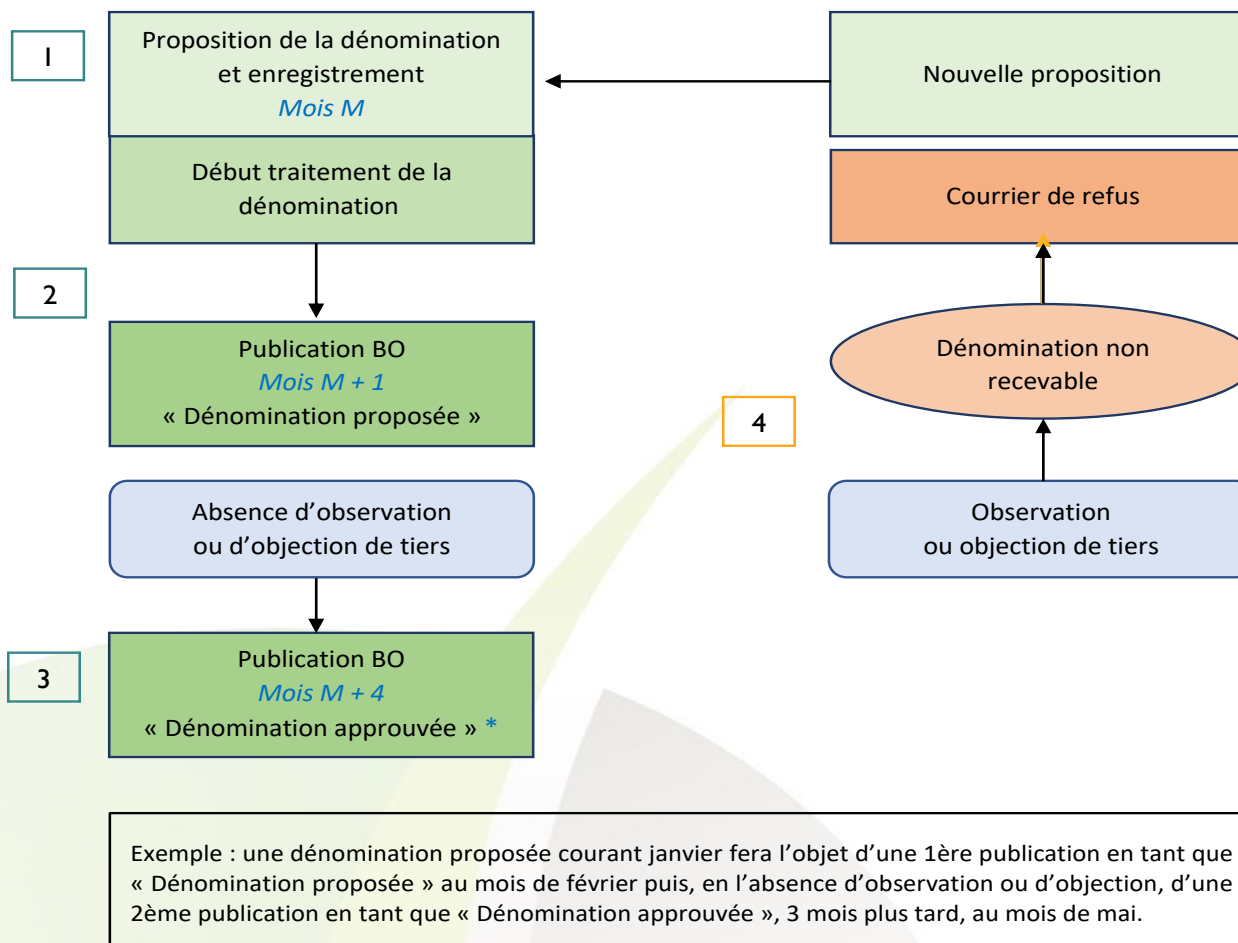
I

Proposition de la dénomination et enregistrement
*Mois M*

Début traitement de la dénomination

2

Publication BO
*Mois M + 1*
« Dénomination proposée »

Absence d'observation ou d'objection de tiers

3

Publication BO
*Mois M + 4*
« Dénomination approuvée » *

Nouvelle proposition

Courrier de refus

Dénomination non recevable

4

Observation ou objection de tiers

Exemple : une dénomination proposée courant janvier fera l'objet d'une 1ère publication en tant que « Dénomination proposée » au mois de février puis, en l'absence d'observation ou d'objection, d'une 2ème publication en tant que « Dénomination approuvée », 3 mois plus tard, au mois de mai.